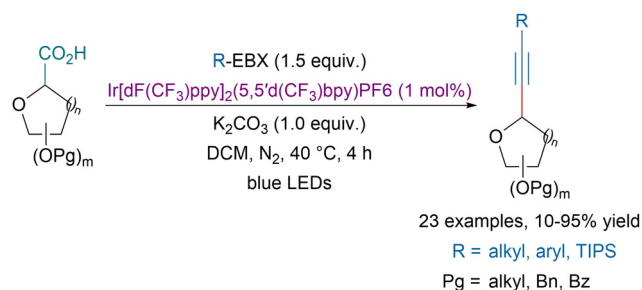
$CO_2H$

$O$

$)_n$

$(OPg)_m$

R-EBX (1.5 equiv.)

Ir[dF(CF$_3$)ppy]$_2$(5,5'd(CF$_3$)bpy)PF6 (1 mol%)

$K_2CO_3$ (1.0 equiv.)

DCM, $N_2$, 40 °C, 4 h

blue LEDs

R

$O$

$)_n$

$(OPg)_m$

23 examples, 10-95% yield

R = alkyl, aryl, TIPS

Pg = alkyl, Bn, Bz